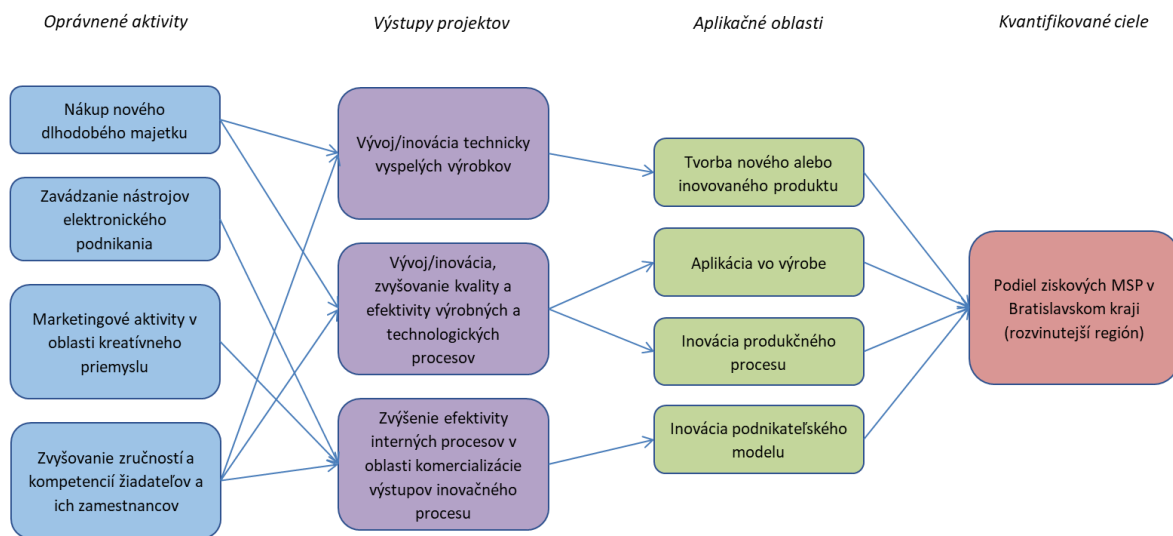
Oprávnené aktivity

Výstupy projektov

Aplikačné oblasti

Kvantifikované ciele

Nákup nového dlhodobého majetku

Zavádzanie nástrojov elektronického podnikania

Marketingové aktivity v oblasti kreatívneho priemyslu

Zvyšovanie zručností a kompetencií žiadateľov a ich zamestnancov

Vývoj/inovácia technicky vyspelých výrobkov

Vývoj/inovácia, zvyšovanie kvality a efektivity výrobných a technologických procesov

Zvýšenie efektivity interných procesov v oblasti komercializácie výstupov inovačného procesu

Tvorba nového alebo inovovaného produktu

Aplikácia vo výrobe

Inovácia produkčného procesu

Inovácia podnikateľského modelu

Podiel ziskových MSP v Bratislavskom kraji (rozvinutejší región)